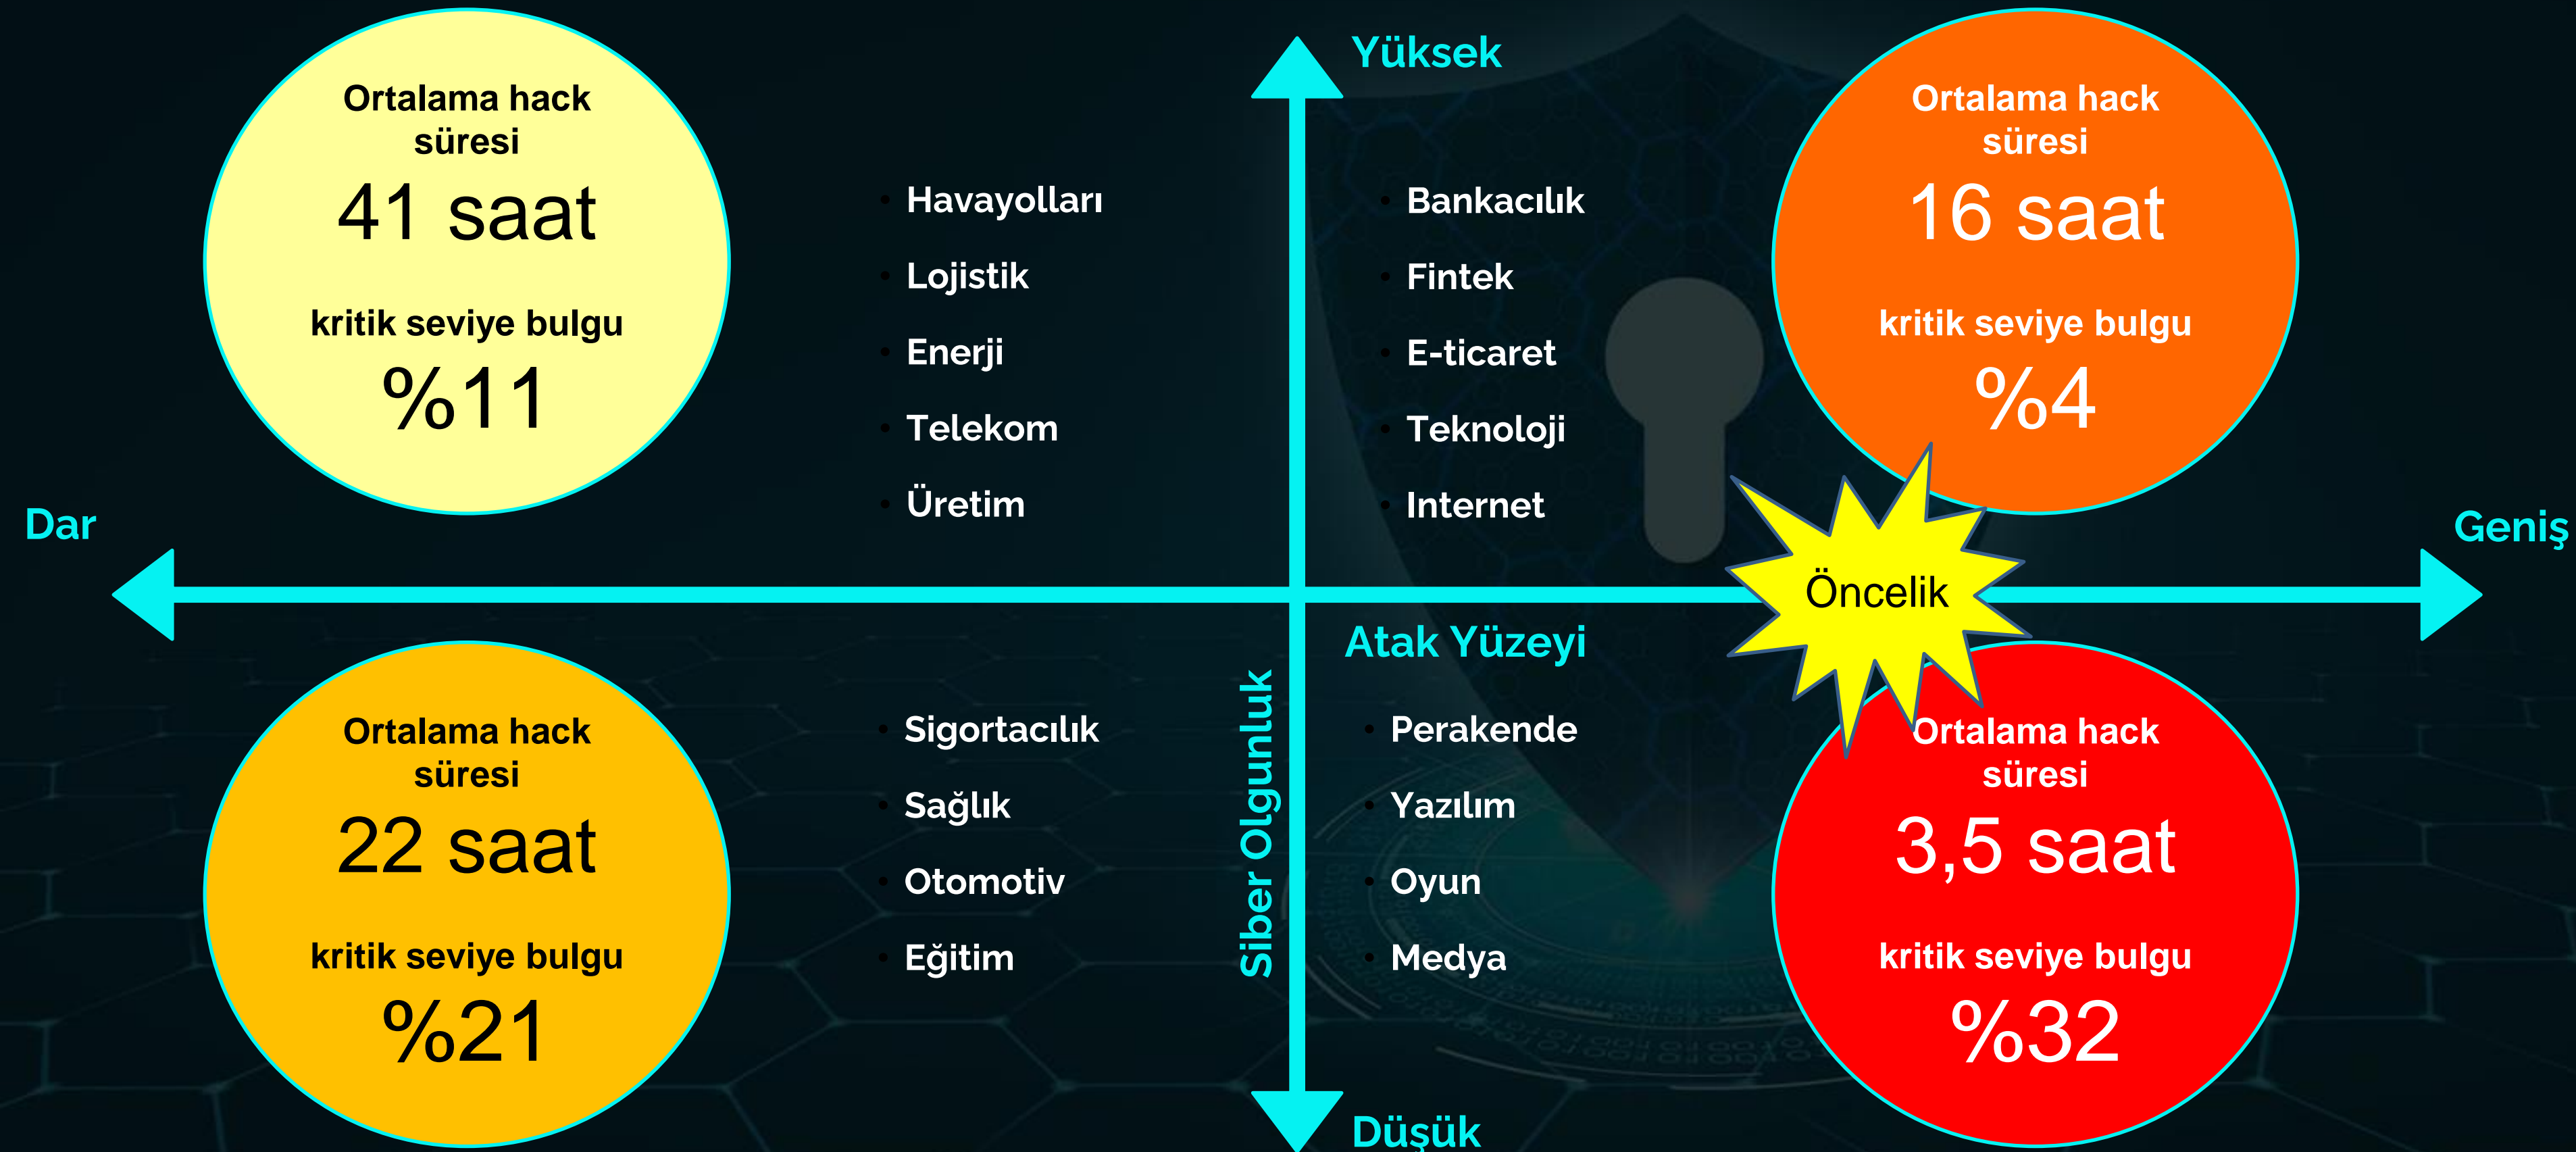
Yüksek

Ortalama hack süresi
41 saat
kritik seviye bulgu
%11

- Havayolları
- Lojistik
- Enerji
- Telekom
- Üretim

- Bankacılık
- Fintek
- E-ticaret
- Teknoloji
- Internet

Ortalama hack süresi
16 saat
kritik seviye bulgu
%4

Dar

Geniş

Öncelik

Atak Yüzeyi

Siber Olgunluk

Ortalama hack süresi
22 saat
kritik seviye bulgu
%21

- Sigortacılık
- Sağlık
- Otomotiv
- Eğitim

- Perakende
- Yazılım
- Oyun
- Medya

Ortalama hack süresi
3,5 saat
kritik seviye bulgu
%32

Düşük